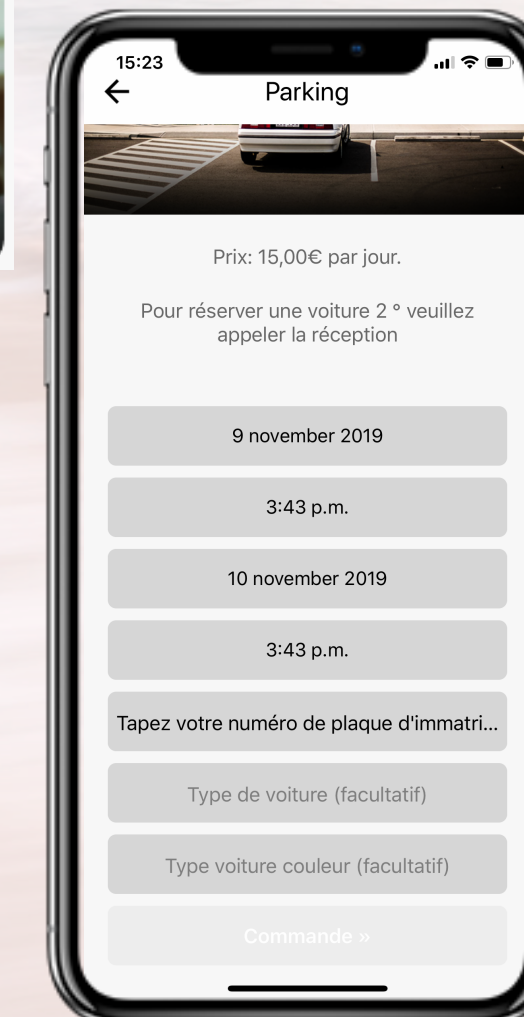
15:23

Parking

Prix: 15,00€ par jour.

Pour réserver une voiture 2 ° veuillez appeler la réception

9 november 2019

3:43 p.m.

10 november 2019

3:43 p.m.

Tapez votre numéro de plaque d'immatri...

Type de voiture (facultatif)

Type voiture couleur (facultatif)

Commande »